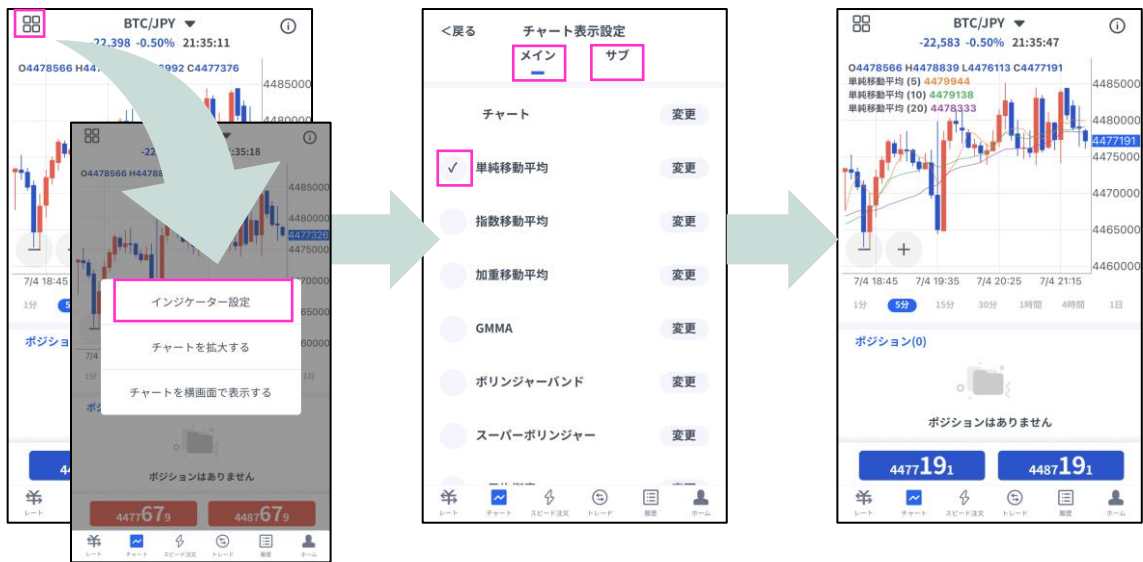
BTC/JPY
-22,398 -0.50% 21:35:11
O4478566 H447 992 C4477376
4485000
4480000
7/4 18:45
1分 5

-22 :35:18
O4478566 H4478
4485000
4480000
4477326
4475000
470000
65000
60000
7/4
1分
インジケーター設定
チャートを拡大する
チャートを横画面で表示する
ポジションはありません
4477679
4487679
レート チャート スピード注文 トレード 履歴 ホーム

<戻る
チャート表示設定
メイン
サブ
チャート 変更
✓ 単純移動平均 変更
指数移動平均 変更
加重移動平均 変更
GMMA 変更
ボリンジャーバンド 変更
スーパーボリンジャー 変更
レート チャート スピード注文 トレード 履歴 ホーム

BTC/JPY
-22,583 -0.50% 21:35:47
O4478566 H4478839 L4476113 C4477191
単純移動平均 (5) 4479944
単純移動平均 (10) 4479138
単純移動平均 (20) 4478333
4485000
4480000
4477191
4475000
4470000
4465000
4460000
7/4 18:45 7/4 19:35 7/4 20:25 7/4 21:15
1分 5分 15分 30分 1時間 4時間 1日
ポジション(0)
ポジションはありません
4477191
4487191
レート チャート スピード注文 トレード 履歴 ホーム